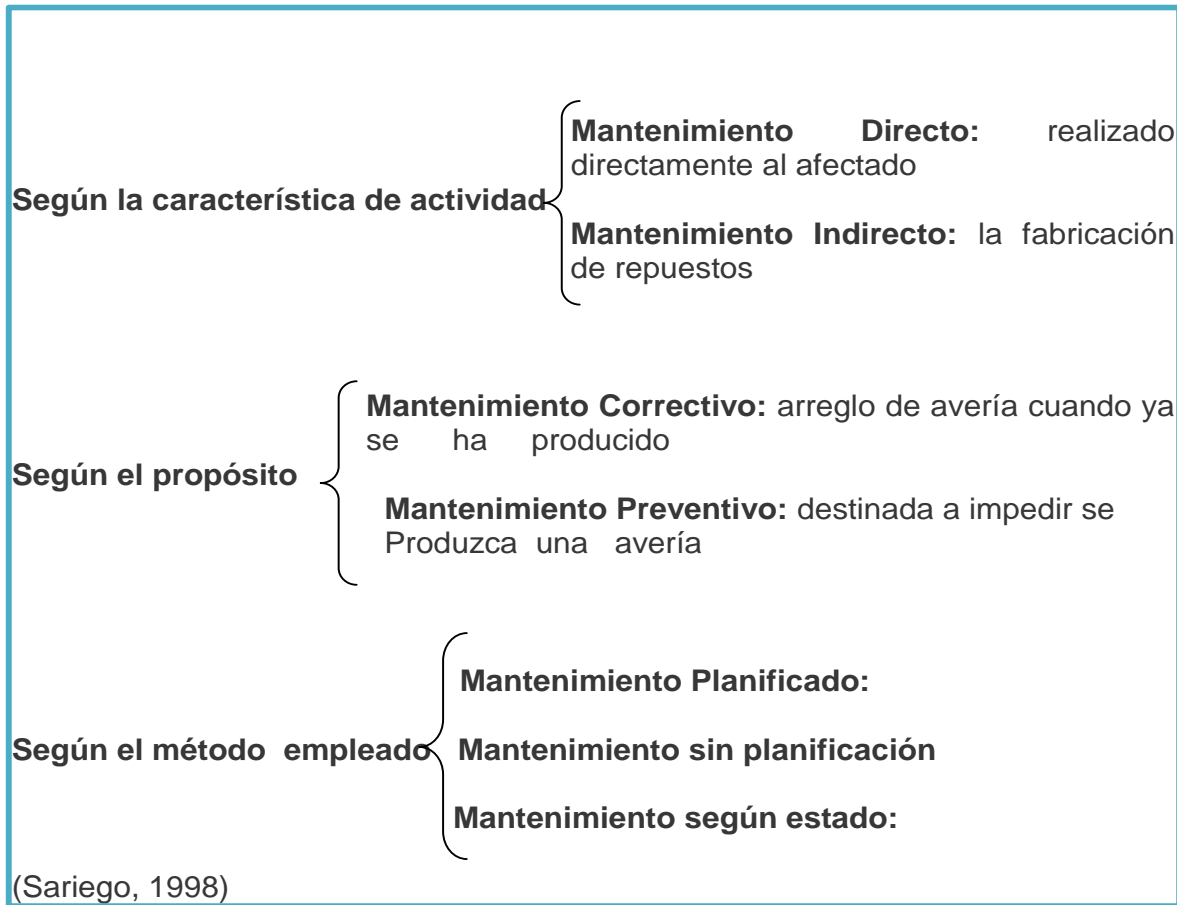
Según la característica de actividad

Mantenimiento Directo: realizado directamente al afectado

Mantenimiento Indirecto: la fabricación de repuestos

Según el propósito

Mantenimiento Correctivo: arreglo de avería cuando ya se ha producido

Mantenimiento Preventivo: destinada a impedir se Produzca una avería

Según el método empleado

Mantenimiento Planificado:

Mantenimiento sin planificación

Mantenimiento según estado:

(Sariego, 1998)